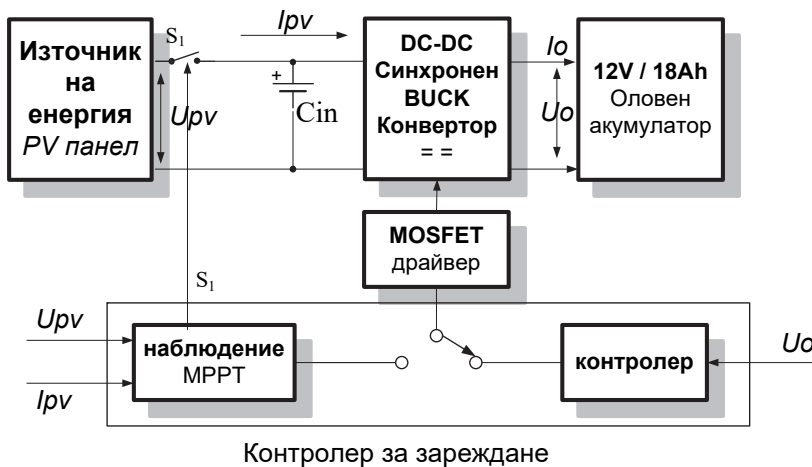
Източник на енергия PV панел

$S_1$

Ipv

Upv

+

Cin

DC-DC Синхронен BUCK Конвертор = =

Io

Uo

12V / 18Ah Оловен акумулатор

MOSFET драйвер

$S_1$

Upv

Ipv

наблюдение MPPT

контролер

Uo

Контролер за зареждане